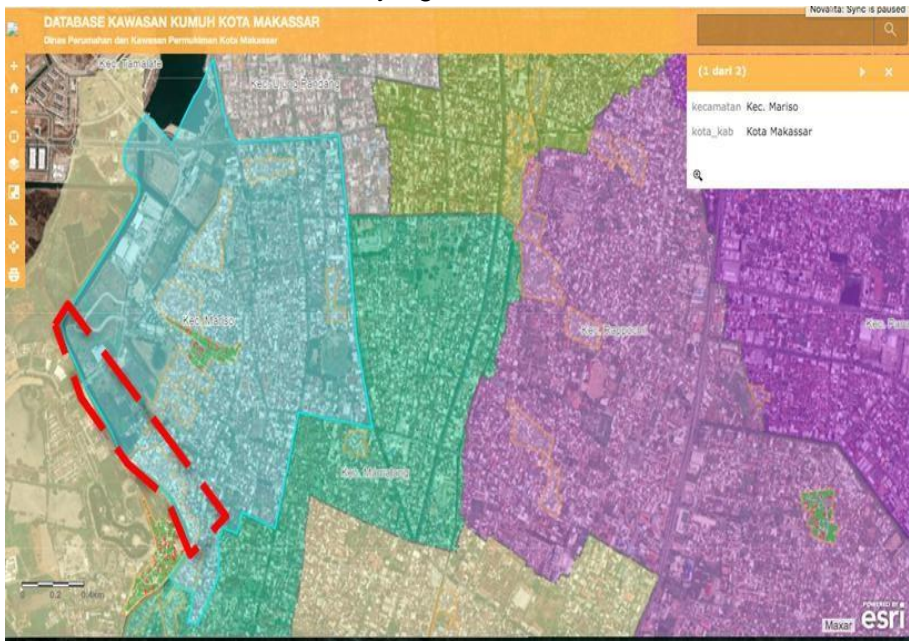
DATABASE KAWASAN KUMUH KOTA MAKASSAR
Dinas Perumahan dan Kawasan Permukiman Kota Makassar

Novalita: Sync is paused

(1 dari 2)

kecamatan Kec. Mariso
kota_kab Kota Makassar

Kec. Tamalate
Kec. Ujung Pandang
Kec. Mariso
Kec. Rappocini
Kec. Mamajang
Kec. Panakkukang

0 0.2 0.4km

Maxar
POWERED BY esri